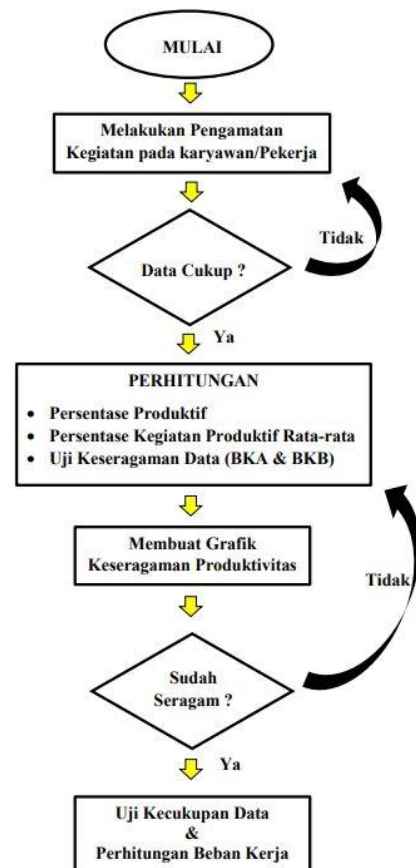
MULAI

Melakukan Pengamatan Kegiatan pada karyawan/Pekerja

Tidak

Data Cukup ?

Ya

PERHITUNGAN

- Persentase Produktif
- Persentase Kegiatan Produktif Rata-rata
- Uji Keseragaman Data (BKA & BKB)

Membuat Grafik Keseragaman Produktivitas

Tidak

Sudah Seragam ?

Ya

Uji Kecukupan Data & Perhitungan Beban Kerja